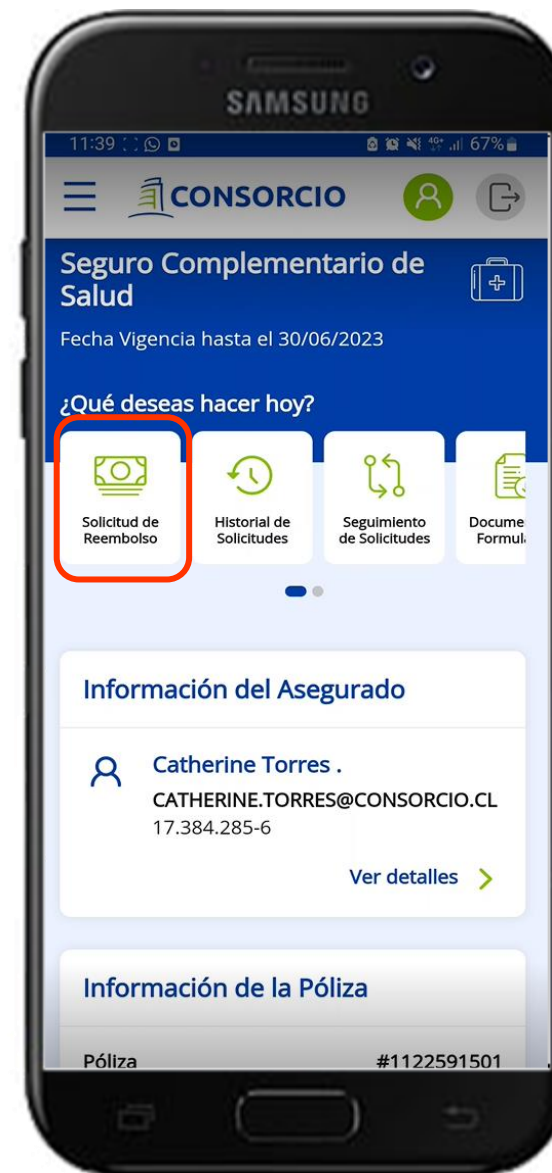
SAMSUNG

11:39 67%

CONSORCIO

Seguro Complementario de Salud

Fecha Vigencia hasta el 30/06/2023

¿Qué deseas hacer hoy?

Solicitud de Reembolso

Historial de Solicitudes

Seguimiento de Solicitudes

Docume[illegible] Formul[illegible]

Información del Asegurado

Catherine Torres .

CATHERINE.TORRES@CONSORCIO.CL

17.384.285-6

Ver detalles

Información de la Póliza

Póliza #1122591501